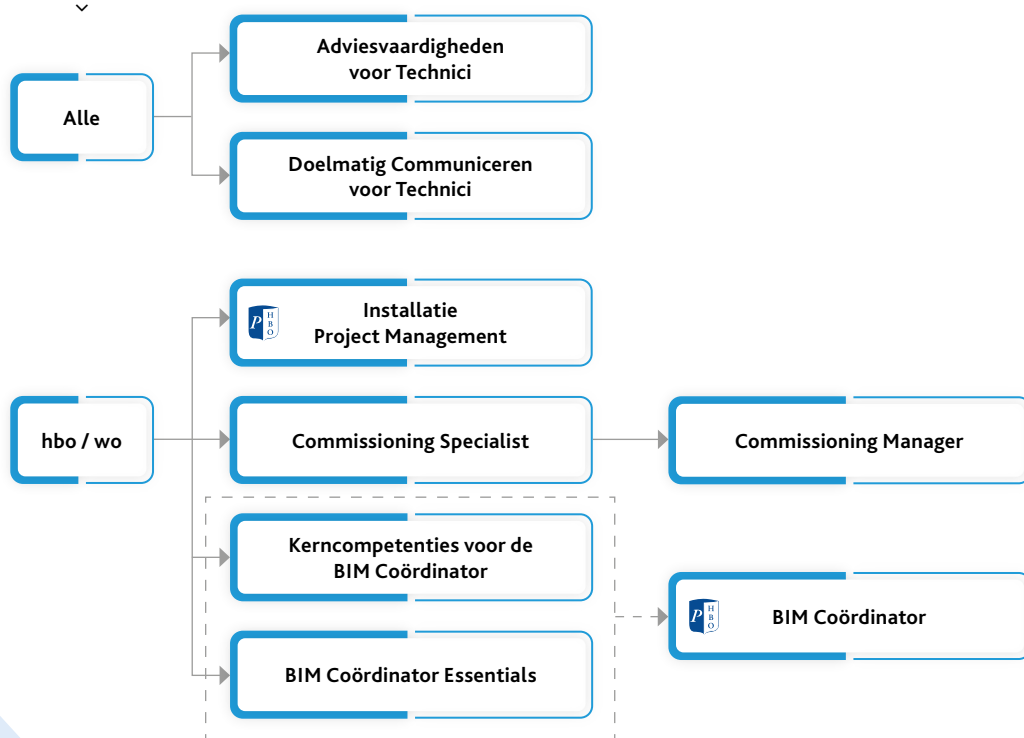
Alle

Adviesvaardigheden voor Technici

Doelmatig Communiceren voor Technici

hbo / wo

P HBO

Installatie Project Management

Commissioning Specialist

Commissioning Manager

Kerncompetenties voor de BIM Coördinator

BIM Coördinator Essentials

P HBO

BIM Coördinator